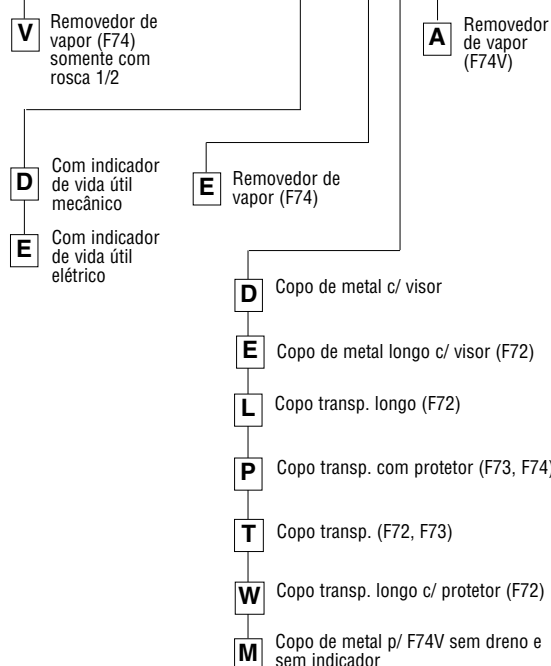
V Removedor de vapor (F74) somente com rosca 1/2

A Removedor de vapor (F74V)

D Com indicador de vida útil mecânico

E Com indicador de vida útil elétrico

E Removedor de vapor (F74)

D Copo de metal c/ visor

E Copo de metal longo c/ visor (F72)

L Copo transp. longo (F72)

P Copo transp. com protetor (F73, F74)

T Copo transp. (F72, F73)

W Copo transp. longo c/ protetor (F72)

M Copo de metal p/ F74V sem dreno e sem indicador